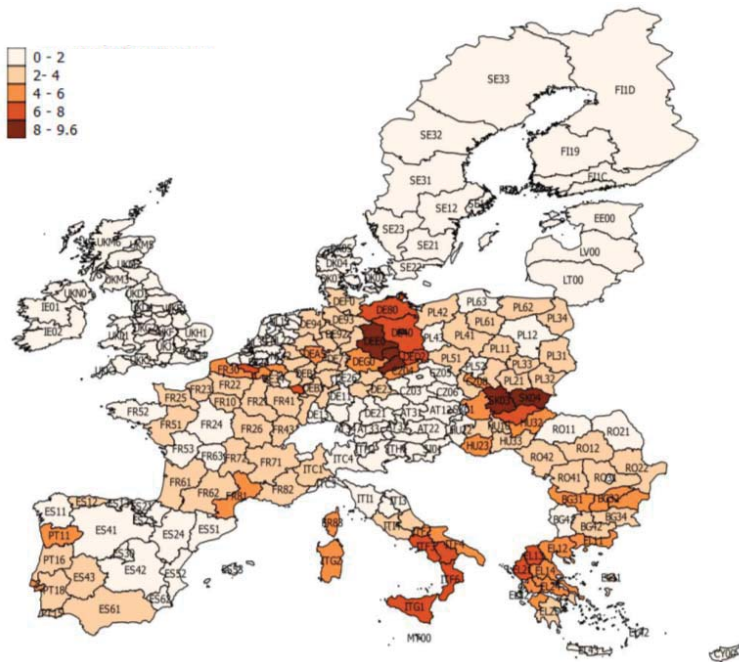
0 - 2
2 - 4
4 - 6
6 - 8
8 - 9.6

SE33
FI1D
SE32
FI19
SE31
SE12
FI1C
SE23
SE21
EE00
SE22
LV00
LT00
IE01
IE02
UKN0
UKH1
DEF0
DE80
PL42
PL63
PL62
PL61
PL34
PL41
PL12
PL11
PL43
DE94
PL51
PL31
PL33
PL21
PL32
SK04
FR30
FR22
FR23
FR10
FR21
FR41
FR25
FR24
FR52
FR51
FR26
FR43
FR53
FR63
FR72
FR71
DE21
AT31
AT12
AT22
HU23
HU33
RO11
RO12
RO21
RO42
RO41
RO22
FR61
FR62
FR81
FR82
ITC1
ITC4
ES11
ES12
ES41
ES24
ES51
BG31
BG34
BG41
BG42
PT11
PT16
ES43
ES42
ES52
PT18
ES61
ITG2
ITG1
ITI1
EL12
EL14
MT00